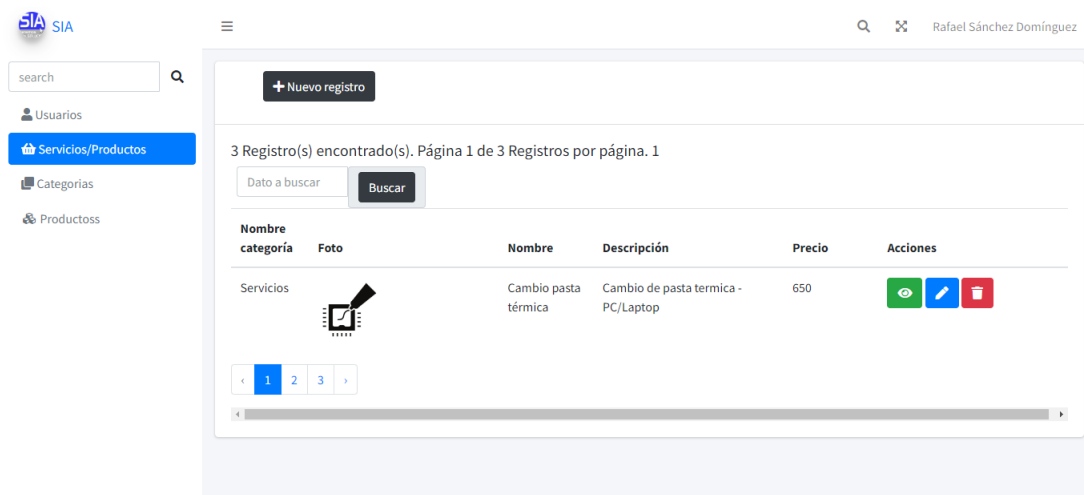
SIA SIA

Rafael Sánchez Domínguez

search

Usuarios

Servicios/Productos

Categorias

Productoss

+ Nuevo registro

3 Registro(s) encontrado(s). Página 1 de 3 Registros por página. 1

Dato a buscar

Buscar

| Nombre categoría | Foto | Nombre | Descripción | Precio | Acciones |
|---|---|---|---|---|---|
| Servicios | | Cambio pasta térmica | Cambio de pasta termica - PC/Laptop | 650 | |

‹ 1 2 3 ›